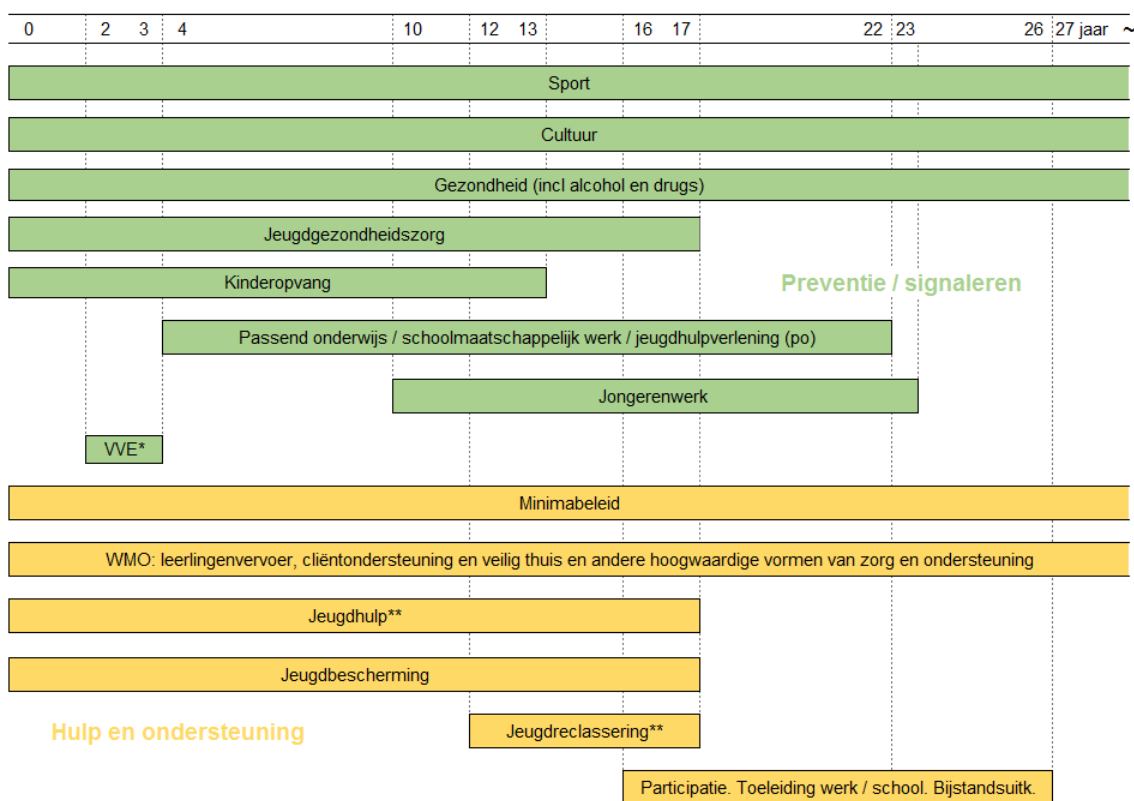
0 2 3 4 10 12 13 16 17 22 23 26 27 jaar ~

Sport

Cultuur

Gezondheid (incl alcohol en drugs)

Jeugdgezondheidszorg

Kinderopvang

Preventie / signaleren

Passend onderwijs / schoolmaatschappelijk werk / jeugdhulpverlening (po)

Jongerenwerk

VVE*

Minimabeleid

WMO: leerlingenvervoer, cliëntondersteuning en veilig thuis en andere hoogwaardige vormen van zorg en ondersteuning

Jeugdhulp**

Jeugdbescherming

Hulp en ondersteuning

Jeugdreclassering**

Participatie. Toeleiding werk / school. Bijstandsuitk.